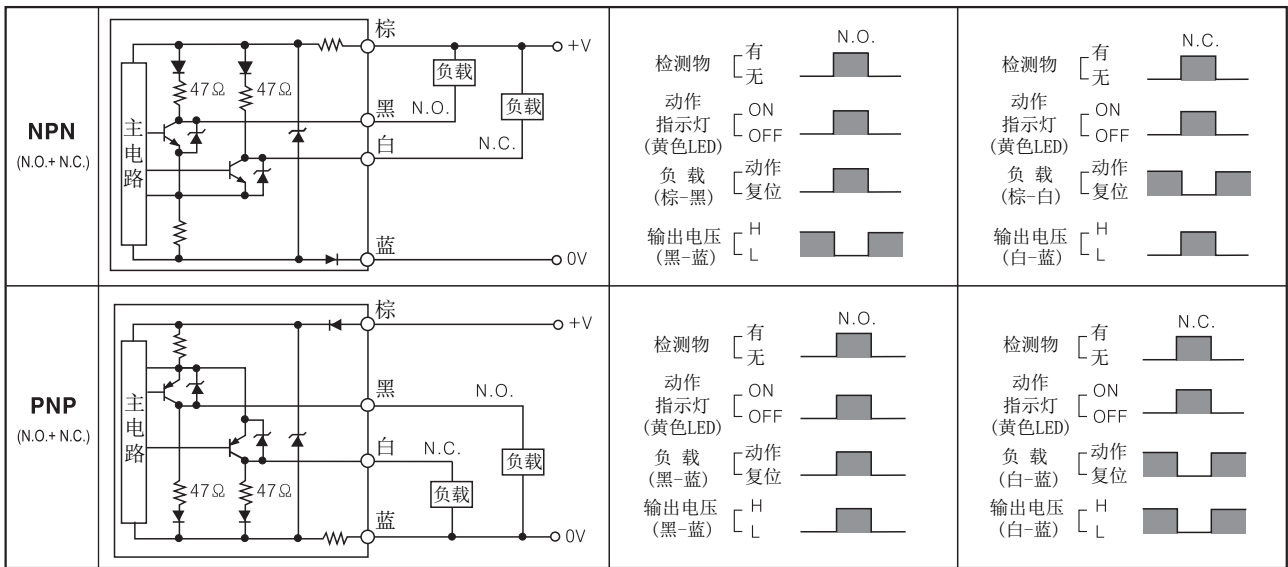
| | | | |
|---|---|---|---|
| **NPN** (N.O.+ N.C.) | 主电路 47Ω 47Ω 棕 +V 负载 黑 N.O. 负载 白 N.C. 蓝 0V | N.O. 检测物 有 无 动作指示灯 (黄色LED) ON OFF 负 载 (棕-黑) 动作 复位 输出电压 (黑-蓝) H L | N.C. 检测物 有 无 动作指示灯 (黄色LED) ON OFF 负 载 (棕-白) 动作 复位 输出电压 (白-蓝) H L |
| **PNP** (N.O.+ N.C.) | 主电路 47Ω 47Ω 棕 +V 黑 N.O. 白 N.C. 负载 负载 蓝 0V | N.O. 检测物 有 无 动作指示灯 (黄色LED) ON OFF 负 载 (黑-蓝) 动作 复位 输出电压 (黑-蓝) H L | N.C. 检测物 有 无 动作指示灯 (黄色LED) ON OFF 负 载 (白-蓝) 动作 复位 输出电压 (白-蓝) H L |